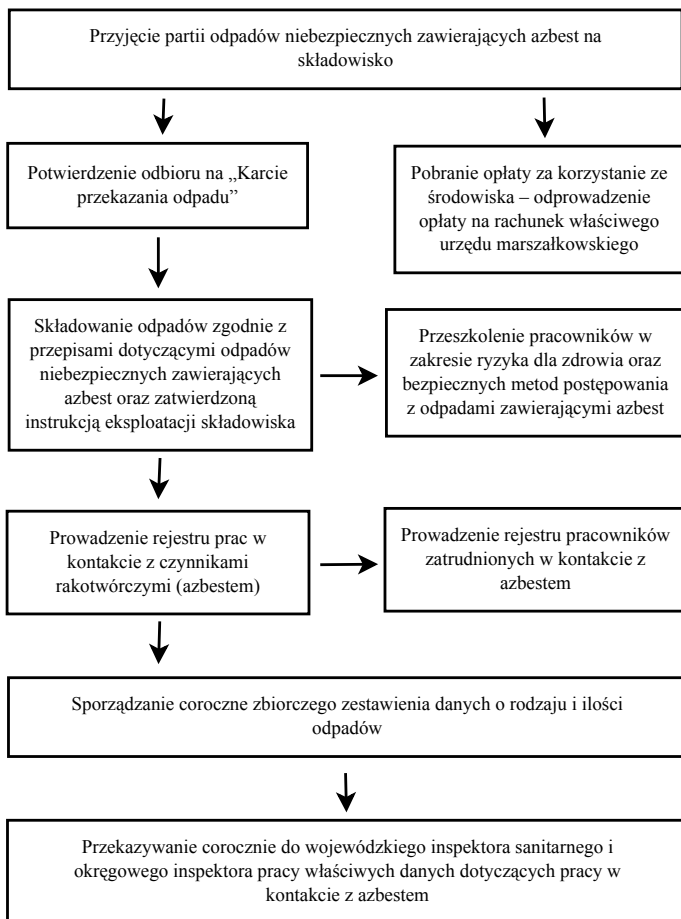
Przyjęcie partii odpadów niebezpiecznych zawierających azbest na składowisko

Potwierdzenie odbioru na „Karcie przekazania odpadu”

Pobranie opłaty za korzystanie ze środowiska – odprowadzenie opłaty na rachunek właściwego urzędu marszałkowskiego

Składowanie odpadów zgodnie z przepisami dotyczącymi odpadów niebezpiecznych zawierających azbest oraz zatwierdzoną instrukcją eksploatacji składowiska

Przeszkolenie pracowników w zakresie ryzyka dla zdrowia oraz bezpiecznych metod postępowania z odpadami zawierającymi azbest

Prowadzenie rejestru prac w kontakcie z czynnikami rakotwórczymi (azbestem)

Prowadzenie rejestru pracowników zatrudnionych w kontakcie z azbestem

Sporządzanie coroczne zbiorczego zestawienia danych o rodzaju i ilości odpadów

Przekazywanie corocznie do wojewódzkiego inspektora sanitarnego i okręgowego inspektora pracy właściwych danych dotyczących pracy w kontakcie z azbestem